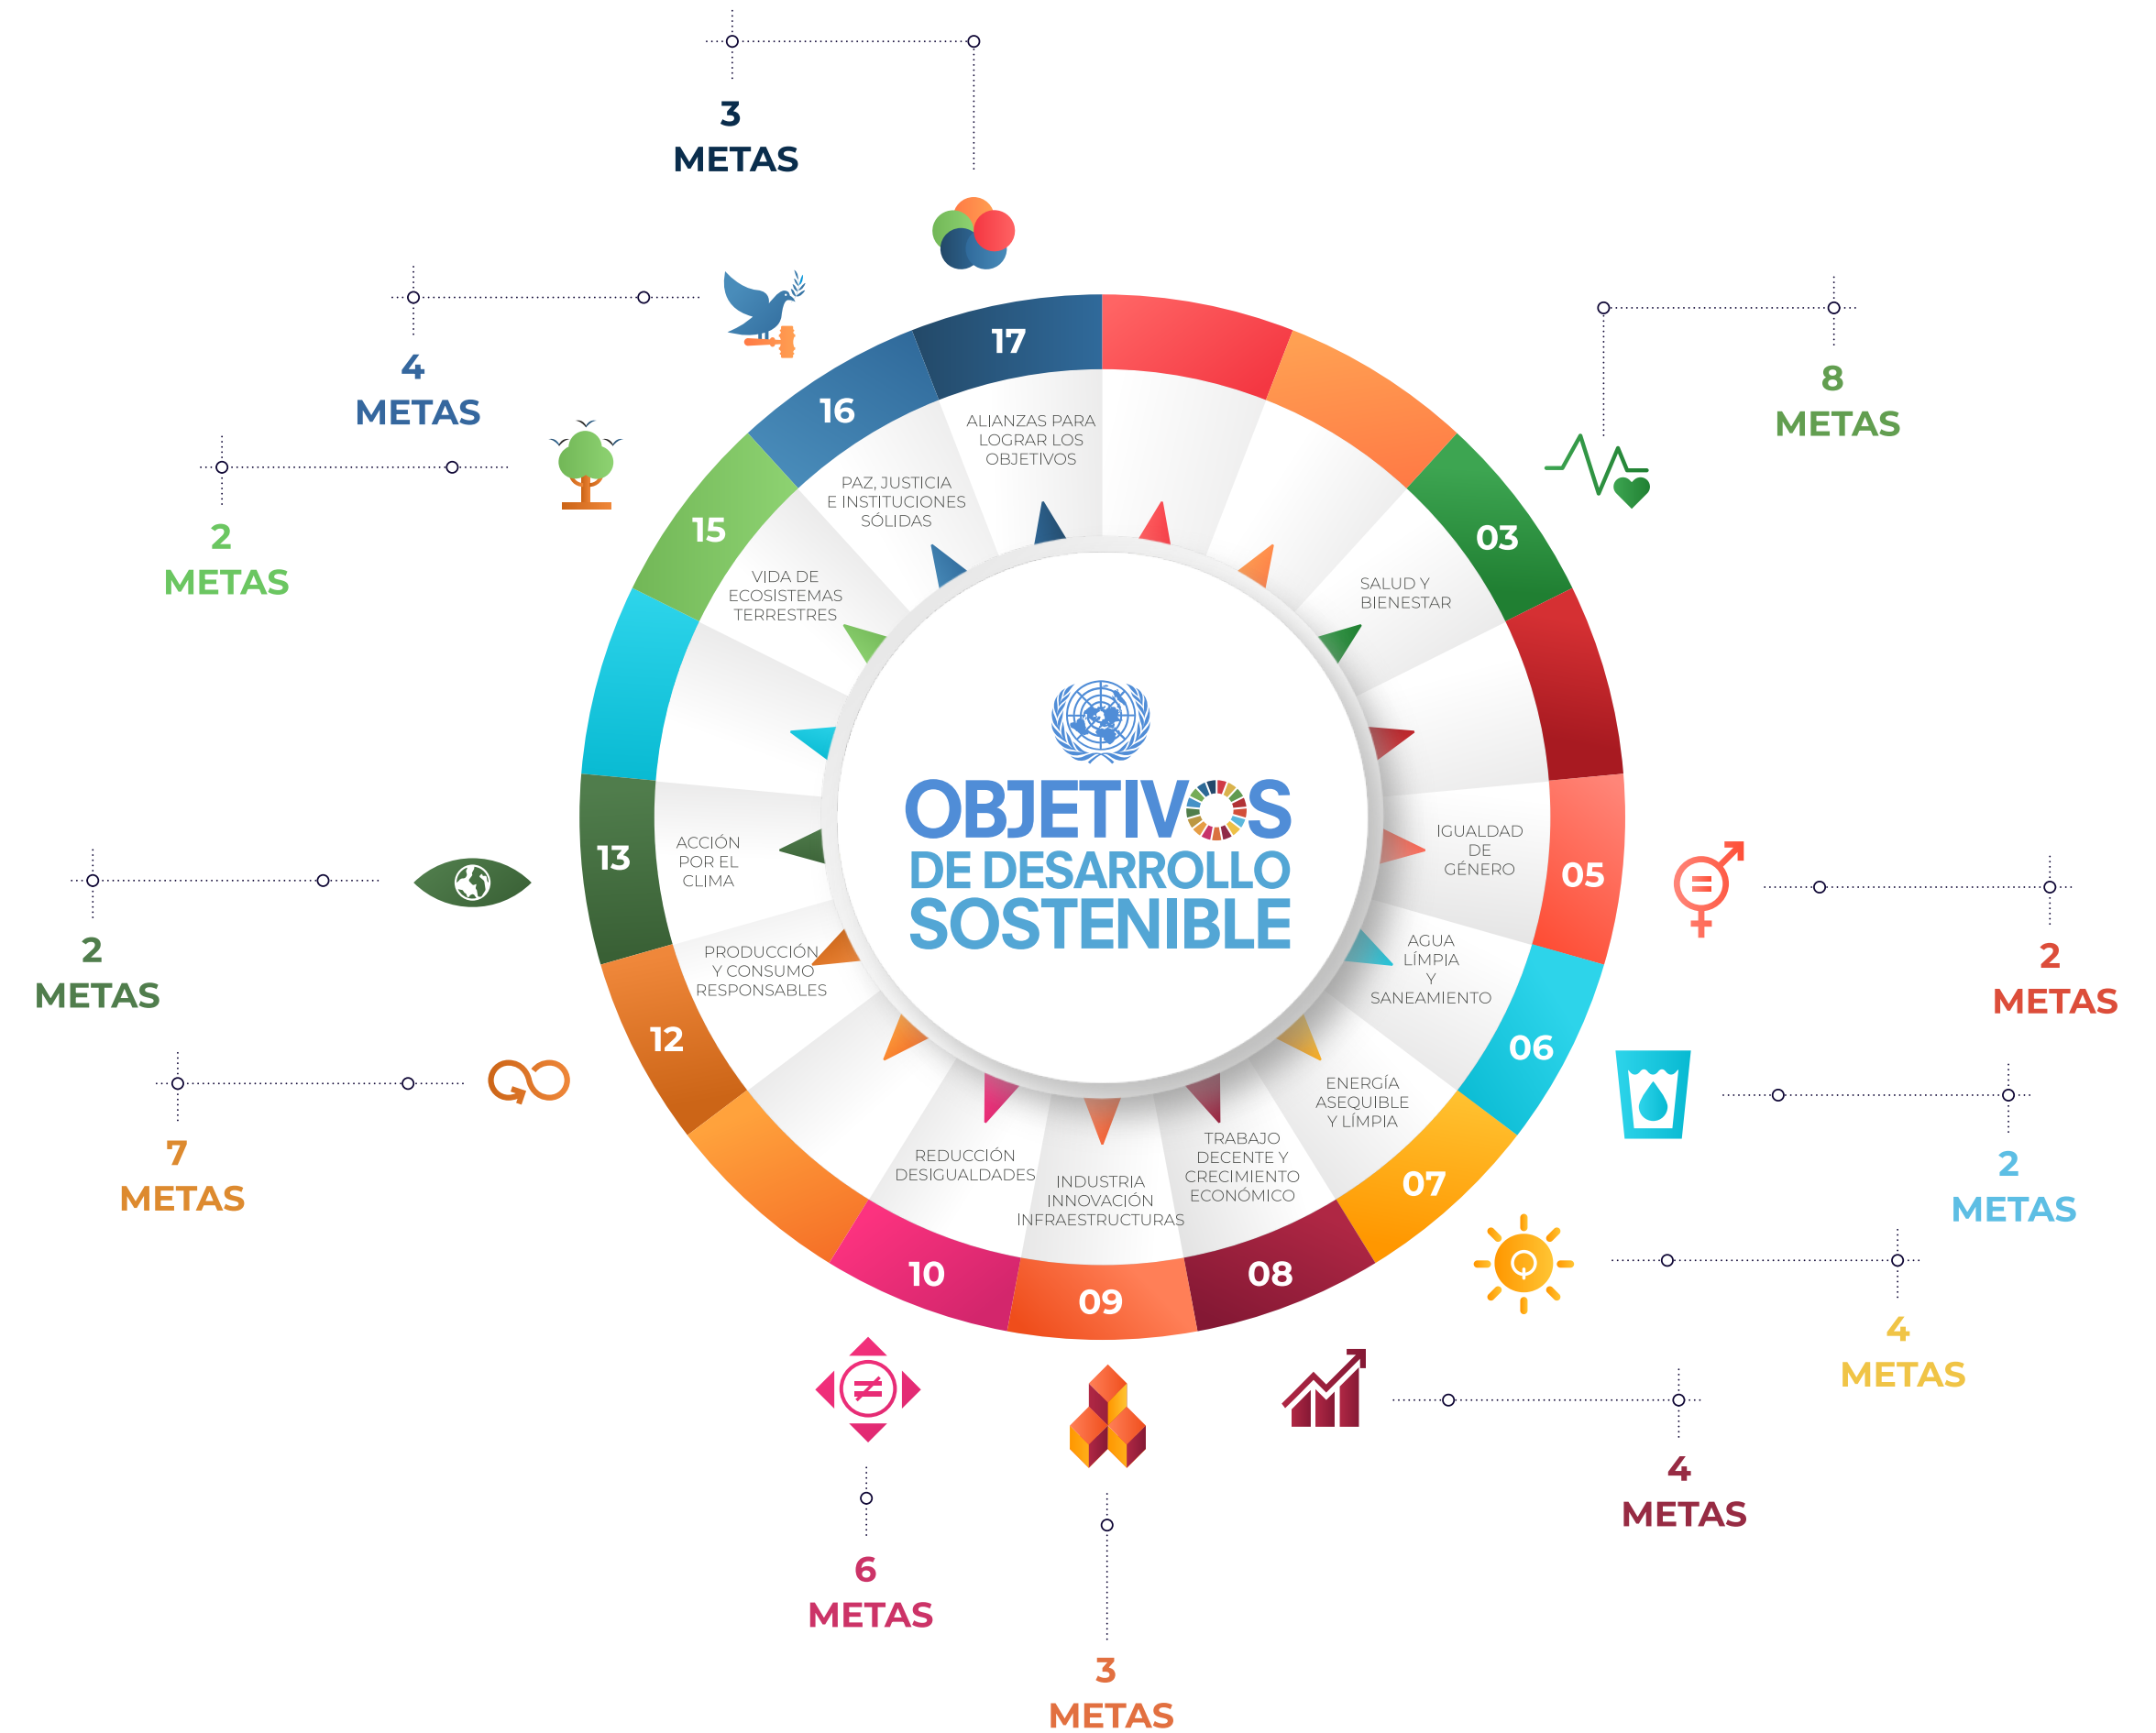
3
METAS

4
METAS

2
METAS

8
METAS

17
ALIANZAS PARA LOGRAR LOS OBJETIVOS

16
PAZ, JUSTICIA E INSTITUCIONES SÓLIDAS

15
VIDA DE ECOSISTEMAS TERRESTRES

03
SALUD Y BIENESTAR

OBJETIVOS
DE DESARROLLO
SOSTENIBLE

13
ACCIÓN POR EL CLIMA

IGUALDAD DE GÉNERO
05

2
METAS

2
METAS

12
PRODUCCIÓN Y CONSUMO RESPONSABLES

AGUA LÍMPIA Y SANEAMIENTO
06

7
METAS

2
METAS

ENERGÍA ASEQUIBLE Y LÍMPIA
07

REDUCCIÓN DESIGUALDADES
10

INDUSTRIA INNOVACIÓN INFRAESTRUCTURAS
09

TRABAJO DECENTE Y CRECIMIENTO ECONÓMICO
08

4
METAS

4
METAS

6
METAS

3
METAS